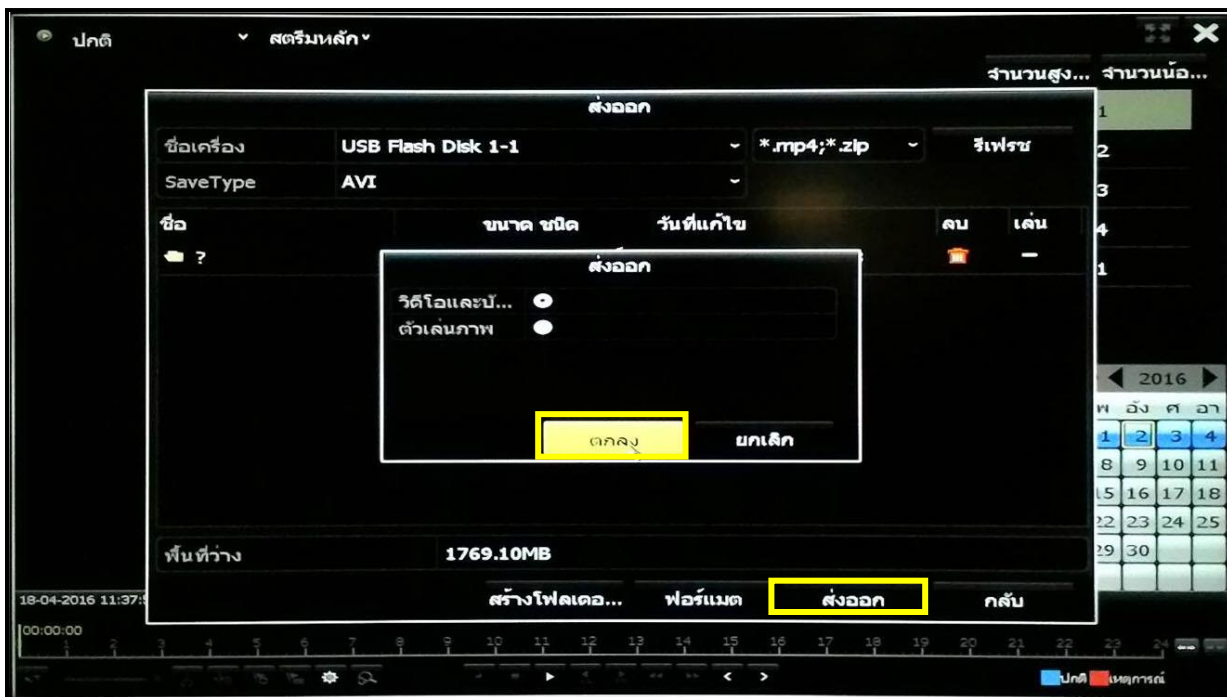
ปกติ สตรีมหลัก

จำนวนสูง... จำนวนน้อ...

ส่งออก

| ชื่อเครื่อง | USB Flash Disk 1-1 | *.mp4;*.zip | รีเฟรช |
|---|---|---|---|
| SaveType | AVI | | |

ชื่อ ขนาด ชนิด วันที่แก้ไข ลบ เล่น

?

ส่งออก

วิดีโอและบั... 
ตัวเล่นภาพ

ตกลง ยกเลิก

1
2
3
4
1

2016

พ อัง ศ อา

| 1 | 2 | 3 | 4 |
|---|---|---|---|
| 8 | 9 | 10 | 11 |
| 15 | 16 | 17 | 18 |
| 22 | 23 | 24 | 25 |
| 29 | 30 | | |

พื้นที่ว่าง 1769.10MB

สร้างโฟลเดอ... ฟอร์แมต ส่งออก กลับ

18-04-2016 11:37

00:00:00

1 2 3 4 5 6 7 8 9 10 11 12 13 14 15 16 17 18 19 20 21 22 23 24

ปกติ เหตุการณ์